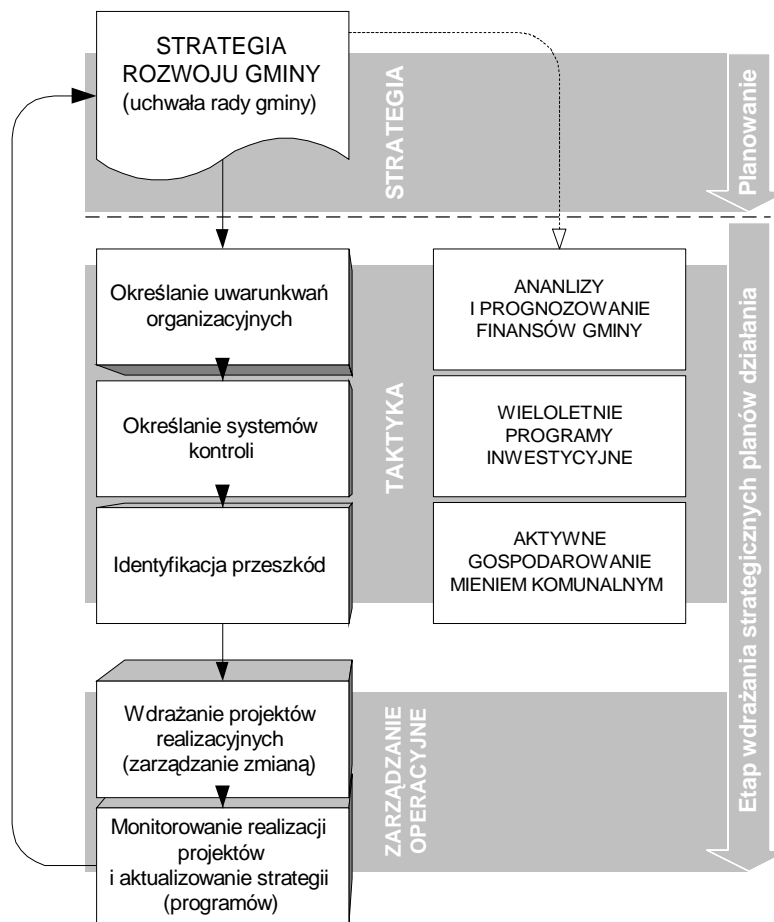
STRATEGIA ROZWOJU GMINY (uchwała rady gminy)

STRATEGIA

Planowanie

Określanie uwarunkwań organizacyjnych

Określanie systemów kontroli

Identyfikacja przeszkód

TAKTYKA

ANANLIZY I PROGNOZOWANIE FINANSÓW GMINY

WIELOLETNIE PROGRAMY INWESTYCYJNE

AKTYWNE GOSPODAROWANIE MIENIEM KOMUNALNYM

Wdrażanie projektów realizacyjnych (zarządzanie zmianą)

Monitorowanie realizacji projektów i aktualizowanie strategii (programów)

ZARZĄDZANIE OPERACYJNE

Etap wdrażania strategicznych planów działania